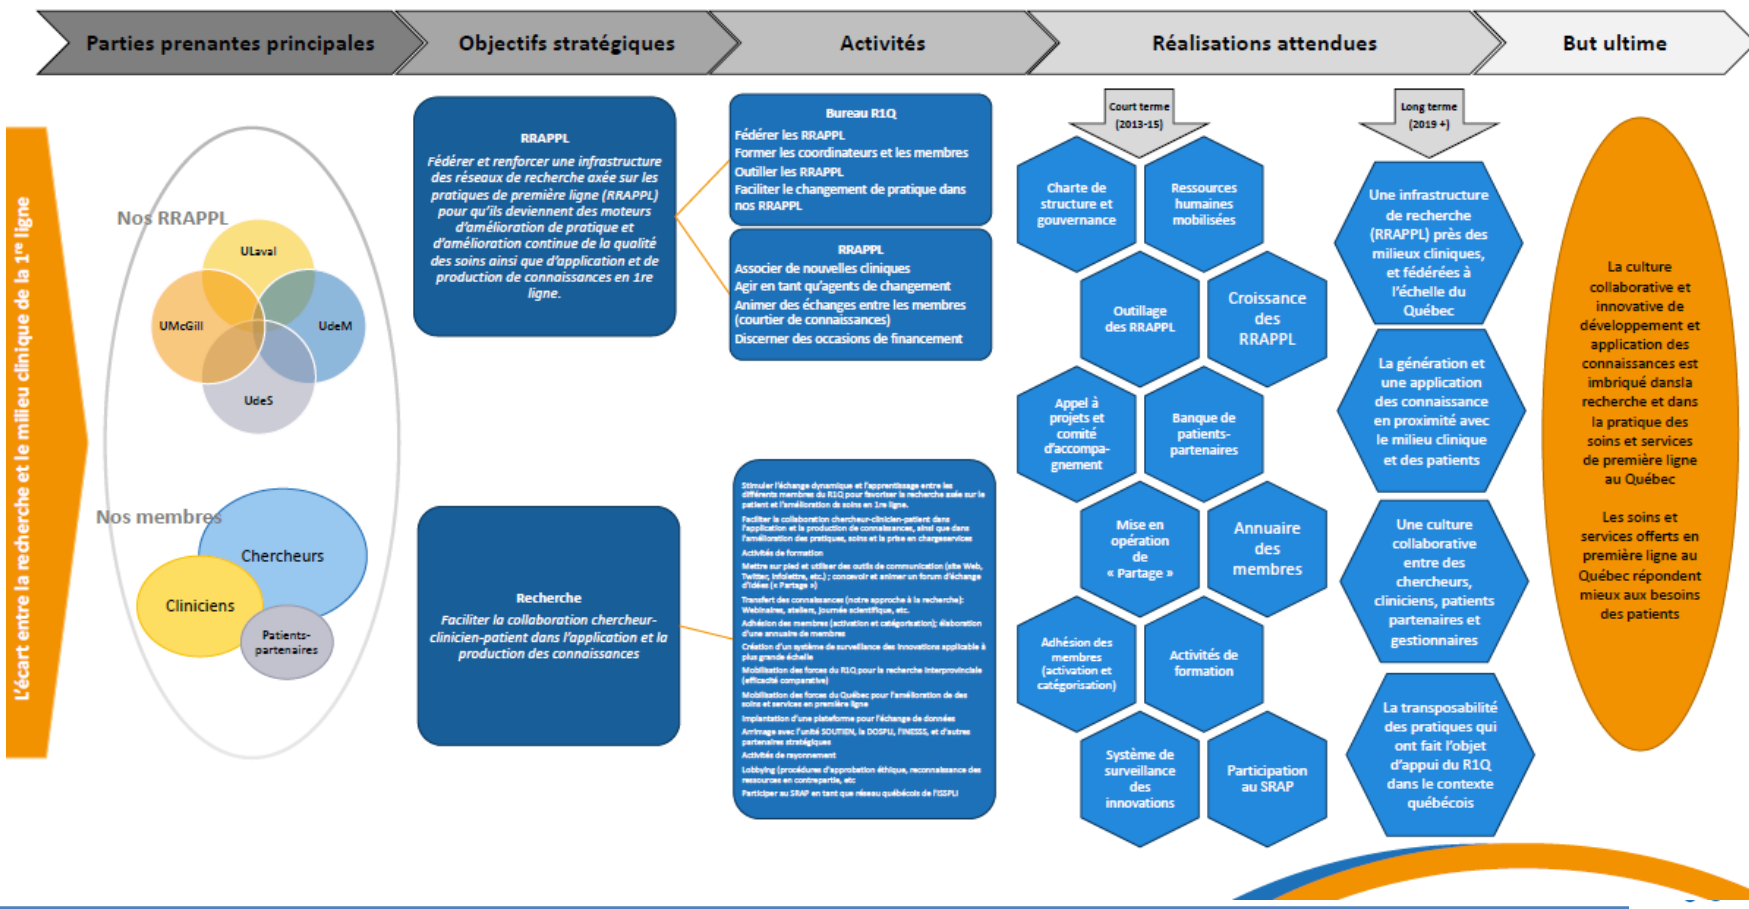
Parties prenantes principales

Objectifs stratégiques

Activités

Réalisations attendues

But ultime

L'écart entre la recherche et le milieu clinique de la 1re ligne

Nos RRAPPL

ULaval

UMcGill

UdeM

UdeS

Nos membres

Chercheurs

Cliniciens

Patients-partenaires

RRAPPL

Fédérer et renforcer une infrastructure des réseaux de recherche axée sur les pratiques de première ligne (RRAPPL) pour qu'ils deviennent des moteurs d'amélioration de pratique et d'amélioration continue de la qualité des soins ainsi que d'application et de production de connaissances en 1re ligne.

Recherche

Faciliter la collaboration chercheur-clinicien-patient dans l'application et la production des connaissances

Bureau R1Q

Fédérer les RRAPPL
Former les coordinateurs et les membres
Outiller les RRAPPL
Faciliter le changement de pratique dans nos RRAPPL

RRAPPL

Associer de nouvelles cliniques
Agir en tant qu'agents de changement
Animer des échanges entre les membres (courtier de connaissances)
Discerner des occasions de financement

Stimuler l'échange dynamique et l'apprentissage entre les différents membres du R1Q pour favoriser la recherche axée sur le patient et l'amélioration de soins en 1re ligne.
Faciliter la collaboration chercheur-clinicien-patient dans l'application et la production de connaissances, ainsi que dans l'amélioration des pratiques, soins et la prise en chargeservices
Activités de formation
Mettre sur pied et utiliser des outils de communication (site Web, Twitter, infolettre, etc.); concevoir et animer un forum d'échange d'idées (« Partage »)
Transfert des connaissances (notre approche à la recherche): Webinaires, ateliers, journée scientifique, etc.
Adhésion des membres (activation et catégorisation); élaboration d'une annuaire de membres
Création d'un système de surveillance des innovations applicable à plus grande échelle
Mobilisation des forces du R1Q pour la recherche interprovinciale (efficacité comparative)
Mobilisation des forces du Québec pour l'amélioration de des soins et services en première ligne
Implantation d'une plateforme pour l'échange de données
Arrimage avec l'unité SOUTIEN, la DOSPU, l'INESSS, et d'autres partenaires stratégiques
Activités de rayonnement
Lobbying (procédures d'approbation éthique, reconnaissance des ressources en contrepartie, etc
Participer au SRAP en tant que réseau québécois de l'ISSPLI

Court terme (2013-15)

Charte de structure et gouvernance

Ressources humaines mobilisées

Outillage des RRAPPL

Croissance des RRAPPL

Appel à projets et comité d'accompagnement

Banque de patients-partenaires

Mise en opération de « Partage »

Annuaire des membres

Adhésion des membres (activation et catégorisation)

Activités de formation

Système de surveillance des innovations

Participation au SRAP

Long terme (2019 +)

Une infrastructure de recherche (RRAPPL) près des milieux cliniques, et fédérées à l'échelle du Québec

La génération et une application des connaissance en proximité avec le milieu clinique et des patients

Une culture collaborative entre des chercheurs, cliniciens, patients partenaires et gestionnaires

La transposabilité des pratiques qui ont fait l'objet d'appui du R1Q dans le contexte québécois

La culture collaborative et innovative de développement et application des connaissances est imbriqué dansla recherche et dans la pratique des soins et services de première ligne au Québec

Les soins et services offerts en première ligne au Québec répondent mieux aux besoins des patients